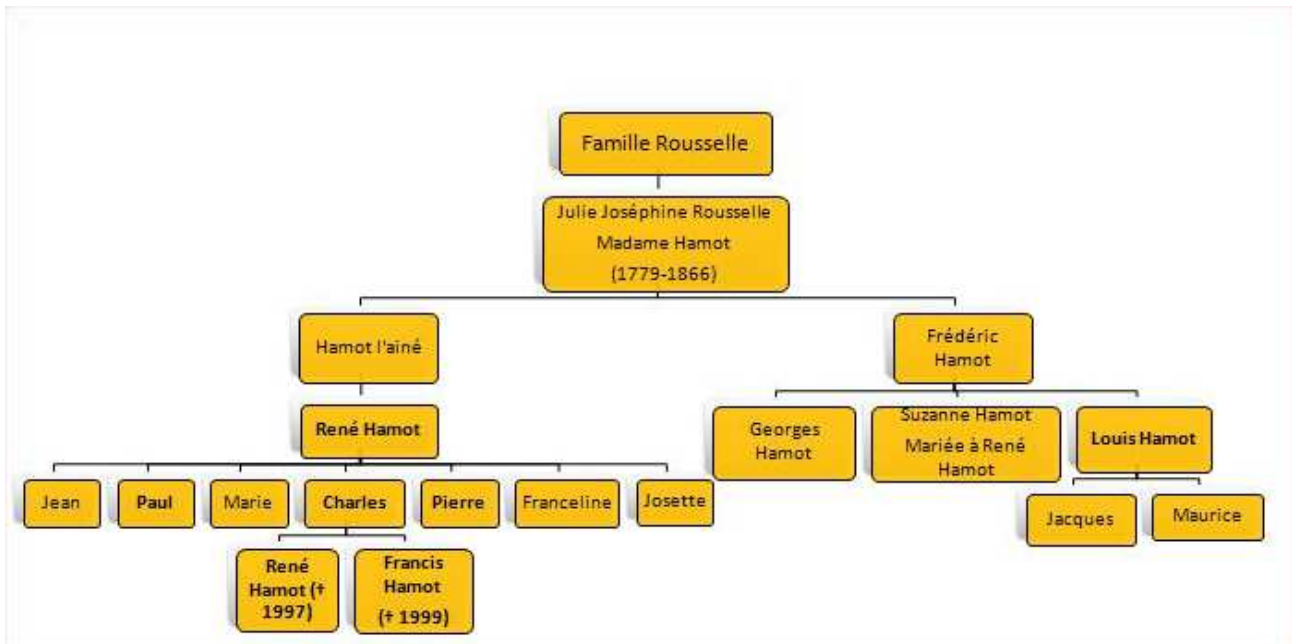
Famille Rousselle

Julie Joséphine Rousselle
Madame Hamot
(1779-1866)

Hamot l'ainé

Frédéric Hamot

René Hamot

Georges Hamot

Suzanne Hamot
Mariée à René Hamot

Louis Hamot

Jean

Paul

Marie

Charles

Pierre

Franceline

Josette

Jacques

Maurice

René Hamot († 1997)

Francis Hamot
(† 1999)